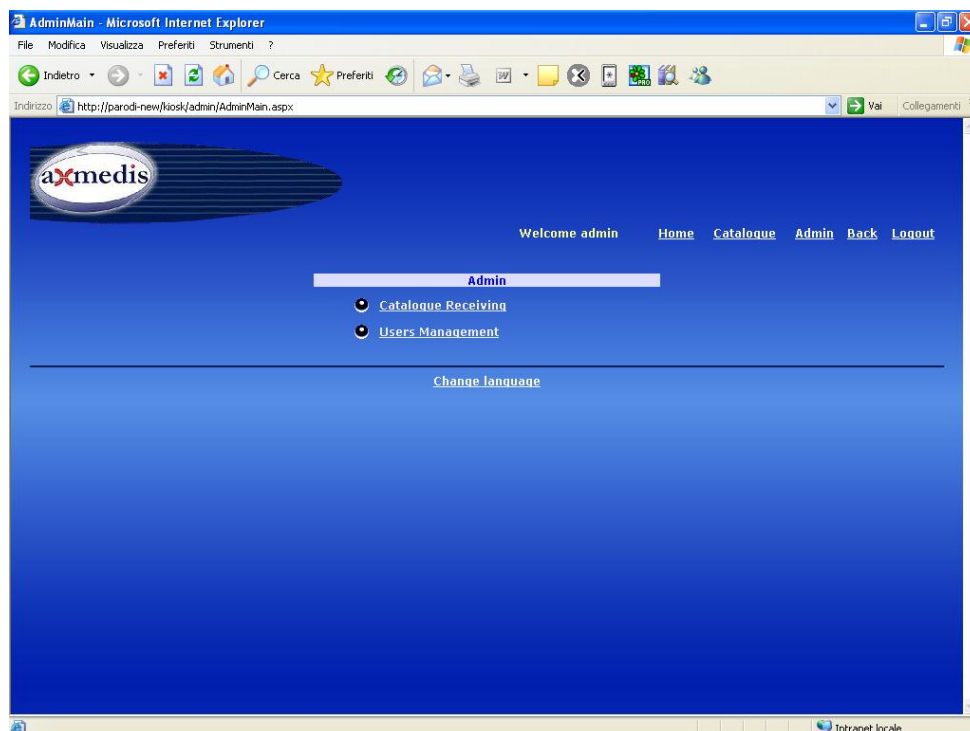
AdminMain - Microsoft Internet Explorer

File Modifica Visualizza Preferiti Strumenti ?

Indietro Cerca Preferiti

Indirizzo http://parodi-new/kiosk/admin/AdminMain.aspx Vai Collegamenti

axmedis

Welcome admin Home Catalogue Admin Back Logout

Admin

Catalogue Receiving

Users Management

Change language

Intranet locale